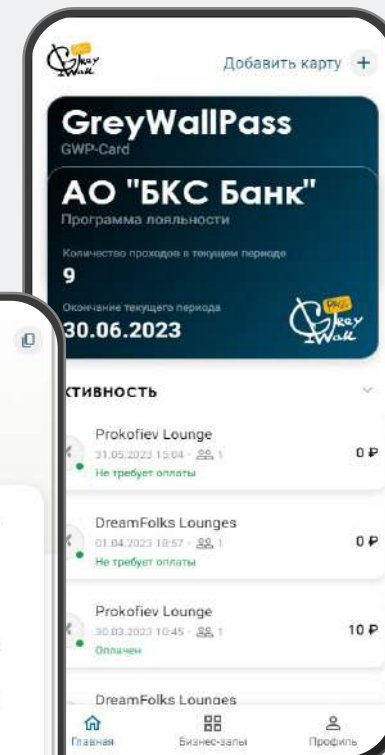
Grey Wall

Добавить карту +

GreyWallPass
GWP-Card

АО "БКС Банк"
Программа лояльности

Количество проходов в текущем периоде
9

Окончание текущего периода
30.06.2023

Grey Wall

КТИВНОСТЬ

Prokofiev Lounge
31.05.2023 15:04 · 1
Не требует оплаты
0 ₽

DreamFolks Lounges
01.04.2023 18:57 · 1
Не требует оплаты
0 ₽

Prokofiev Lounge
30.03.2023 10:45 · 1
Оплачен
10 ₽

DreamFolks Lounges

Главная
Бизнес-залы
Профиль